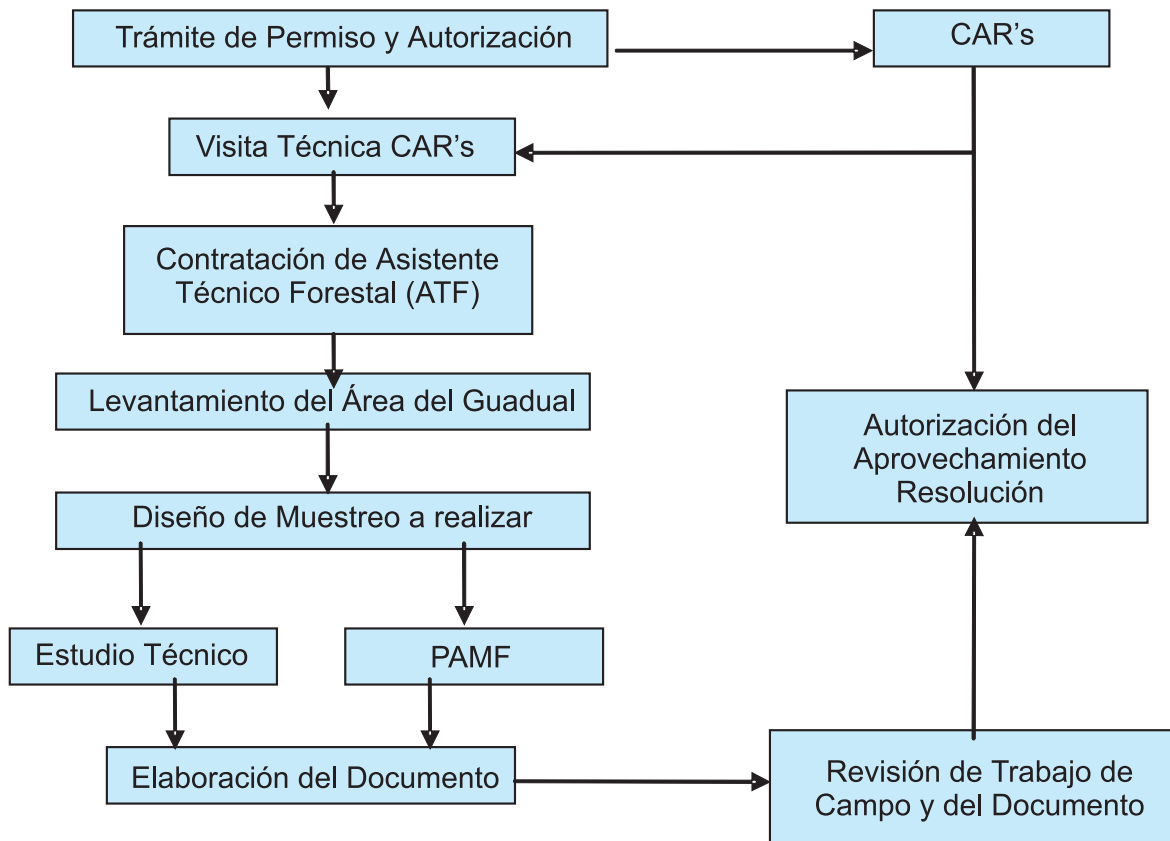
Trámite de Permiso y Autorización

CAR’s

Visita Técnica CAR’s

Contratación de Asistente Técnico Forestal (ATF)

Levantamiento del Área del Guadual

Autorización del Aprovechamiento Resolución

Diseño de Muestreo a realizar

Estudio Técnico

PAMF

Elaboración del Documento

Revisión de Trabajo de Campo y del Documento